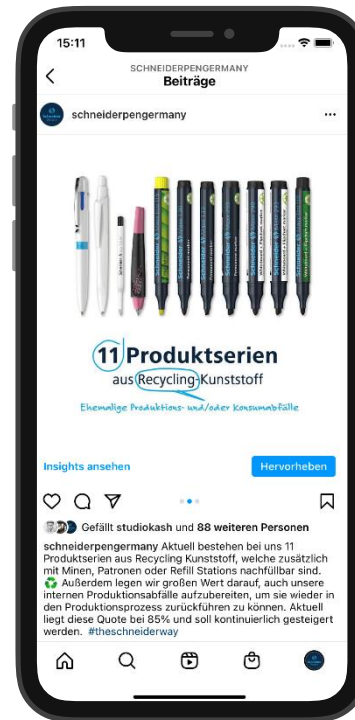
15:11

SCHNEIDERPENGERMANY
Beiträge

schneiderpengermany

11 Produktserien
aus Recycling-Kunststoff
Ehemalige Produktions- und/oder Konsumabfälle

Insights ansehen

Hervorheben

Gefällt studiokash und 88 weiteren Personen

schneiderpengermany Aktuell bestehen bei uns 11 Produktserien aus Recycling Kunststoff, welche zusätzlich mit Minen, Patronen oder Refill Stations nachfüllbar sind. ♻️ Außerdem legen wir großen Wert darauf, auch unsere internen Produktionsabfälle aufzubereiten, um sie wieder in den Produktionsprozess zurückführen zu können. Aktuell liegt diese Quote bei 85% und soll kontinuierlich gesteigert werden. #theschneiderway